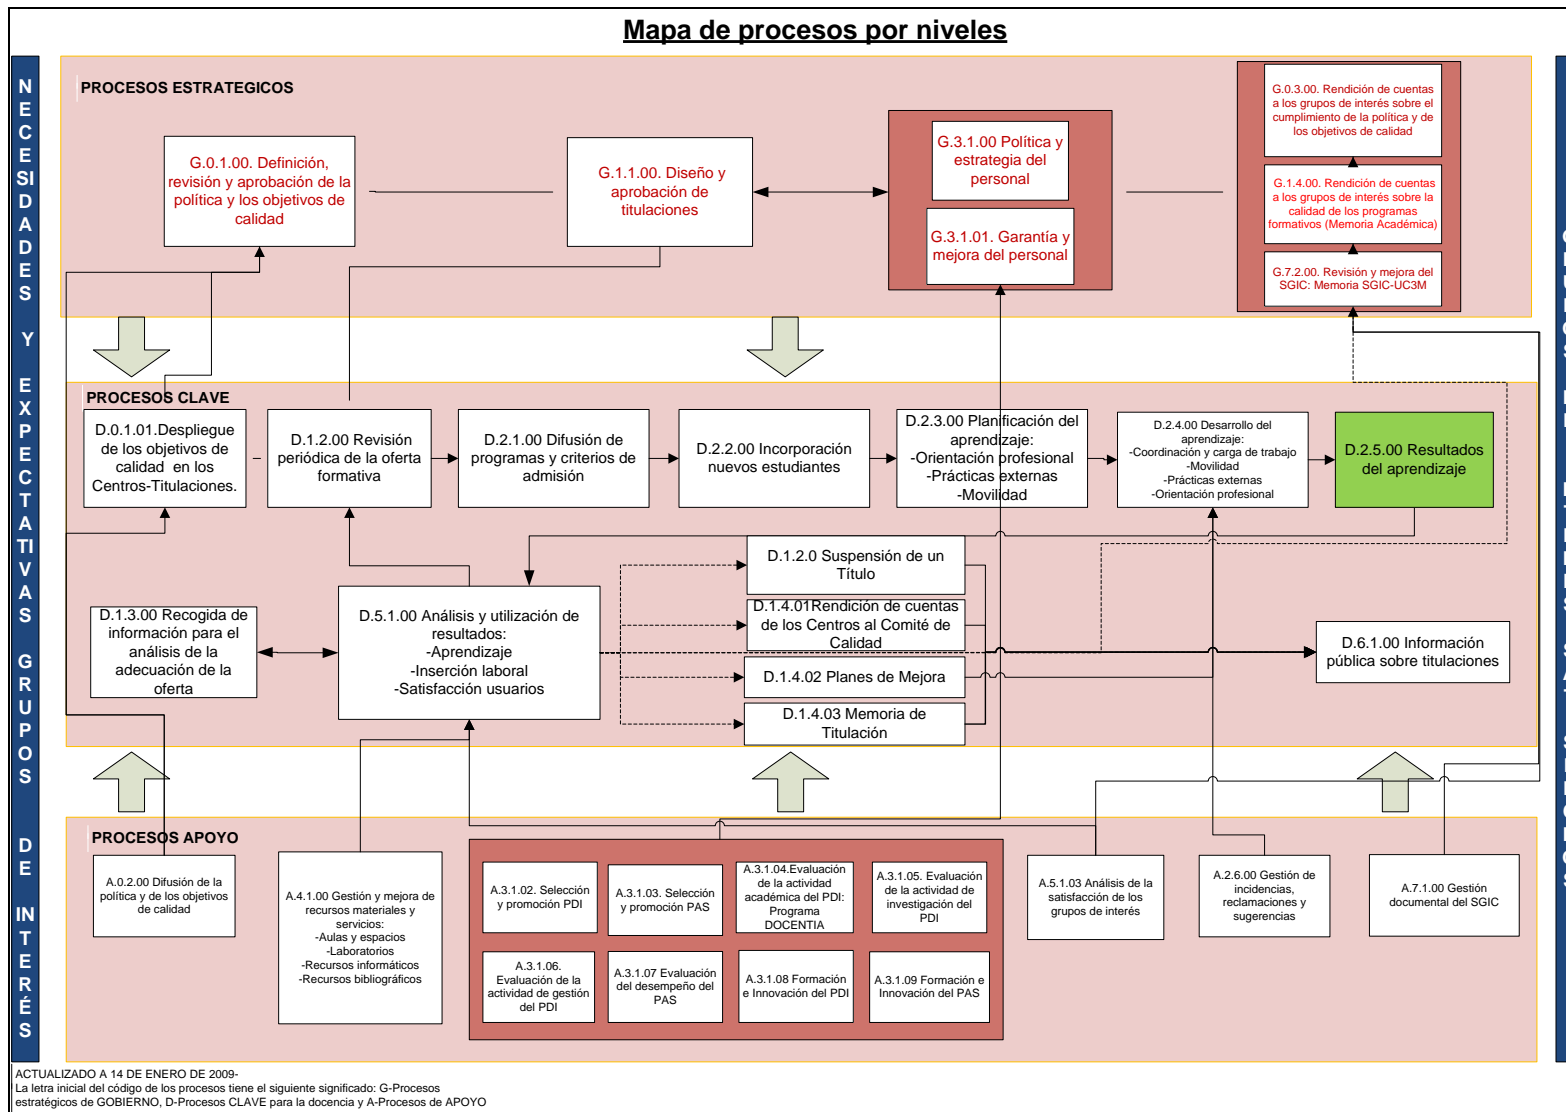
Mapa de procesos por niveles

NECESIDADES Y EXPECTATIVAS GRUPOS DE INTERÉS

PROCESOS ESTRATEGICOS

G.0.1.00. Definición, revisión y aprobación de la política y los objetivos de calidad

G.1.1.00. Diseño y aprobación de titulaciones

G.3.1.00 Política y estrategia del personal

G.3.1.01. Garantía y mejora del personal

G.0.3.00. Rendición de cuentas a los grupos de interés sobre el cumplimiento de la política y de los objetivos de calidad

G.1.4.00. Rendición de cuentas a los grupos de interés sobre la calidad de los programas formativos (Memoria Académica)

G.7.2.00. Revisión y mejora del SGIC: Memoria SGIC-UC3M

PROCESOS CLAVE

D.0.1.01.Despliegue de los objetivos de calidad en los Centros-Titulaciones.

D.1.2.00 Revisión periódica de la oferta formativa

D.2.1.00 Difusión de programas y criterios de admisión

D.2.2.00 Incorporación nuevos estudiantes

D.2.3.00 Planificación del aprendizaje:
-Orientación profesional
-Prácticas externas
-Movilidad

D.2.4.00 Desarrollo del aprendizaje:
-Coordinación y carga de trabajo
-Movilidad
-Prácticas externas
-Orientación profesional

D.2.5.00 Resultados del aprendizaje

D.1.2.0 Suspensión de un Título

D.1.4.01Rendición de cuentas de los Centros al Comité de Calidad

D.1.4.02 Planes de Mejora

D.1.4.03 Memoria de Titulación

D.1.3.00 Recogida de información para el análisis de la adecuación de la oferta

D.5.1.00 Análisis y utilización de resultados:
-Aprendizaje
-Inserción laboral
-Satisfacción usuarios

D.6.1.00 Información pública sobre titulaciones

PROCESOS APOYO

A.0.2.00 Difusión de la política y de los objetivos de calidad

A.4.1.00 Gestión y mejora de recursos materiales y servicios:
-Aulas y espacios
-Laboratorios
-Recursos informáticos
-Recursos bibliográficos

A.3.1.02. Selección y promoción PDI

A.3.1.03. Selección y promoción PAS

A.3.1.04.Evaluación de la actividad académica del PDI: Programa DOCENTIA

A.3.1.05. Evaluación de la actividad de investigación del PDI

A.3.1.06. Evaluación de la actividad de gestión del PDI

A.3.1.07 Evaluación del desempeño del PAS

A.3.1.08 Formación e Innovación del PDI

A.3.1.09 Formación e Innovación del PAS

A.5.1.03 Análisis de la satisfacción de los grupos de interés

A.2.6.00 Gestión de incidencias, reclamaciones y sugerencias

A.7.1.00 Gestión documental del SGIC

ACTUALIZADO A 14 DE ENERO DE 2009-
La letra inicial del código de los procesos tiene el siguiente significado: G-Procesos estratégicos de GOBIERNO, D-Procesos CLAVE para la docencia y A-Procesos de APOYO